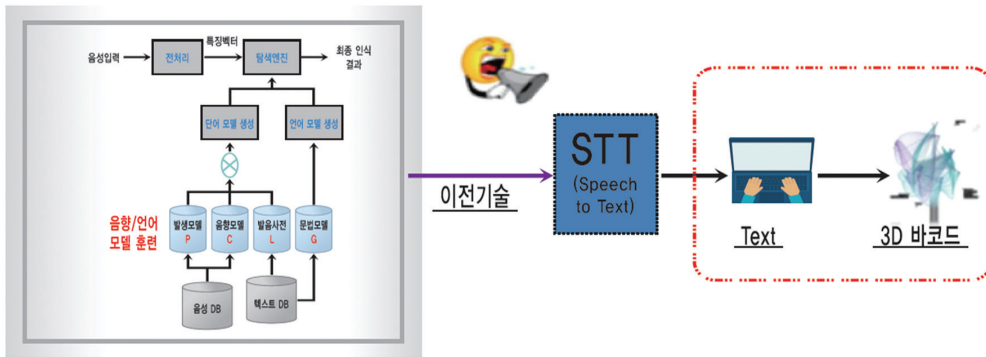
특징벡터

음성입력

전처리

탐색엔진

최종 인식 결과

단어 모델 생성

언어 모델 생성

음향/언어 모델 훈련

발생모델 P

음향모델 C

발음사전 L

문법모델 G

음성 DB

텍스트 DB

이전기술

STT (Speech to Text)

Text

3D 바코드